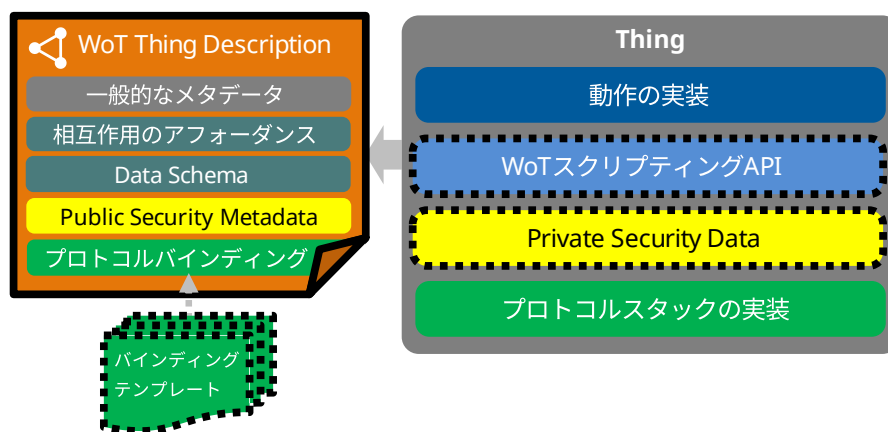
WoT Thing Description

一般的なメタデータ

相互作用のアフォーダンス

Data Schema

Public Security Metadata

プロトコルバインディング

バインディング
テンプレート

Thing

動作の実装

WoTスクリプティングAPI

Private Security Data

プロトコルスタックの実装